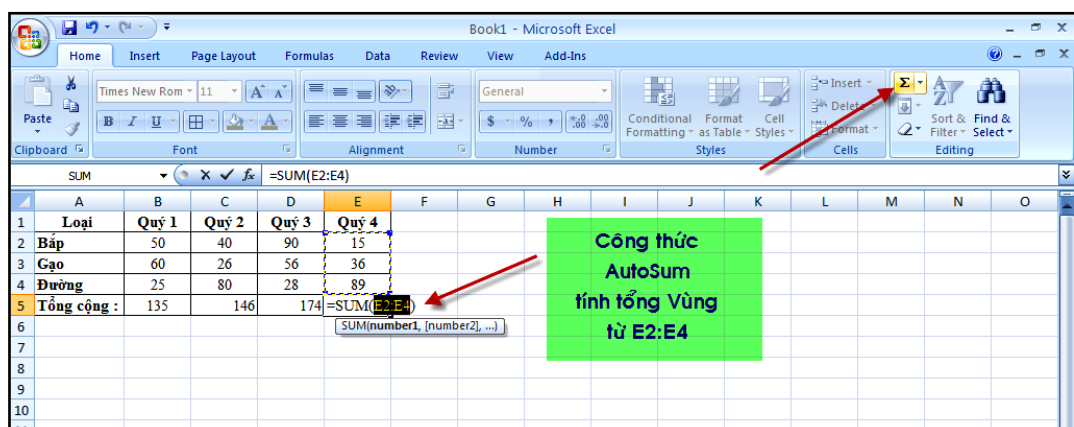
Book1 - Microsoft Excel

Home Insert Page Layout Formulas Data Review View Add-Ins

Paste
Clipboard
Times New Rom 11
B I U
Font
Alignment
General
$ % ,
Number
Conditional Formatting
Format as Table
Cell Styles
Styles
Insert
Delete
Format
Cells
Σ
Sort & Filter
Find & Select
Editing

SUM
=SUM(E2:E4)

| | A | B | C | D | E | F | G | H | I | J | K | L | M | N | O |
|---|---|---|---|---|---|---|---|---|---|---|---|---|---|---|---|
| 1 | Loại | Quý 1 | Quý 2 | Quý 3 | Quý 4 | | | | | | | | | | |
| 2 | Bắp | 50 | 40 | 90 | 15 | | | | | | | | | | |
| 3 | Gạo | 60 | 26 | 56 | 36 | | | | | | | | | | |
| 4 | Đường | 25 | 80 | 28 | 89 | | | | | | | | | | |
| 5 | Tổng cộng : | 135 | 146 | 174 | =SUM(E2:E4) | | | | | | | | | | |
| 6 | | | | | | | | | | | | | | | |
| 7 | | | | | | | | | | | | | | | |
| 8 | | | | | | | | | | | | | | | |
| 9 | | | | | | | | | | | | | | | |
| 10 | | | | | | | | | | | | | | | |

SUM(number1, [number2], ...)

Công thức AutoSum tính tổng Vùng từ E2:E4